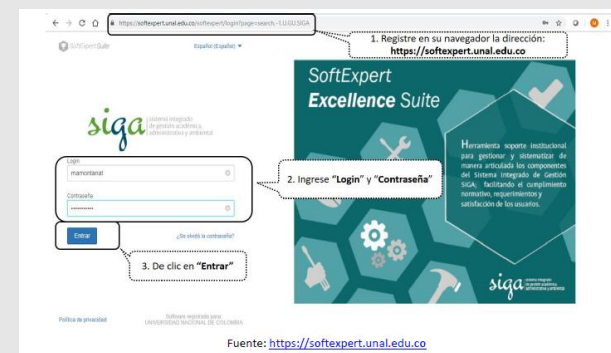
https://softexpert.unal.edu.co/softexpert/login?page=search...1,1,GUSIGA

1. Registre en su navegador la dirección: https://softexpert.unal.edu.co

SoftExpert Suite

Español (España)

siga sistema integrado de gestión académica, administrativa y ambiental

Login

mamontanat

Contraseña

••••••••••

2. Ingrese "Login" y "Contraseña"

Entrar

¿Se olvidó la contraseña?

3. De clic en "Entrar"

SoftExpert

Excellence Suite

Herramienta soporte institucional para gestionar y sistematizar de manera articulada los componentes del Sistema Integrado de Gestión SIGA, facilitando el cumplimiento normativo, requerimientos y satisfacción de los usuarios.

siga sistema integrado de gestión académica, administrativa y ambiental

Política de privacidad

Software registrado para UNIVERSIDAD NACIONAL DE COLOMBIA

Fuente: https://softexpert.unal.edu.co